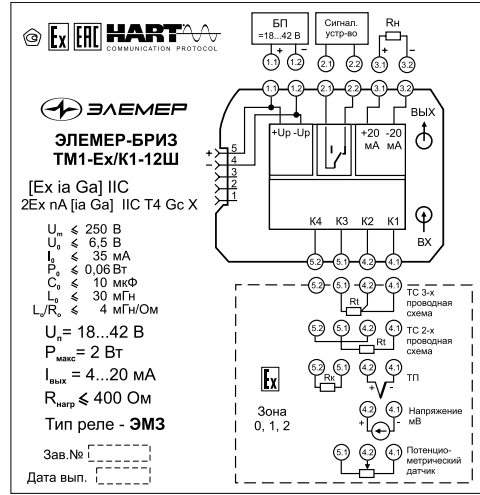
Ex EAC HART COMMUNICATION PROTOCOL

БП =18...42 В
+ −
1.1 1.2

Сигнал. устр-во
2.1 2.2

Rн
3.1 3.2

ЭЛЕМЕР

ЭЛЕМЕР-БРИЗ
ТМ1-Ex/К1-12Ш

[Ex ia Ga] IIC
2Ex nA [ia Ga] IIC T4 Gc X

$U_m \leqslant 250$ В
$U_0 \leqslant 6{,}5$ В
$I_0 \leqslant 35$ мА
$P_0 \leqslant 0{,}06$ Вт
$C_0 \leqslant 10$ мкФ
$L_0 \leqslant 30$ мГн
$L_0/R_0 \leqslant 4$ мГн/Ом

$U_п$= 18...42 В
$P_{макс}$= 2 Вт
$I_{вых}$ = 4...20 мА
$R_{нагр} \leqslant 400$ Ом
Тип реле - ЭМ3

Зав.№
Дата вып.

1.1 1.2 2.1 2.2 3.1 3.2
+Up -Up
+20 мА -20 мА
ВЫХ
5 4 3 2 1
+ −
К4 К3 К2 К1
ВХ
5.2 5.1 4.2 4.1

5.2 5.1 4.2 4.1 Rt ТС 3-х проводная схема
5.2 5.1 4.2 4.1 Rt ТС 2-х проводная схема
5.2 5.1 4.2 4.1 Rк + − ТП
Ex
4.2 4.1 Напряжение мВ
Зона 0, 1, 2
5.1 4.2 4.1 Потенцио-метрический датчик